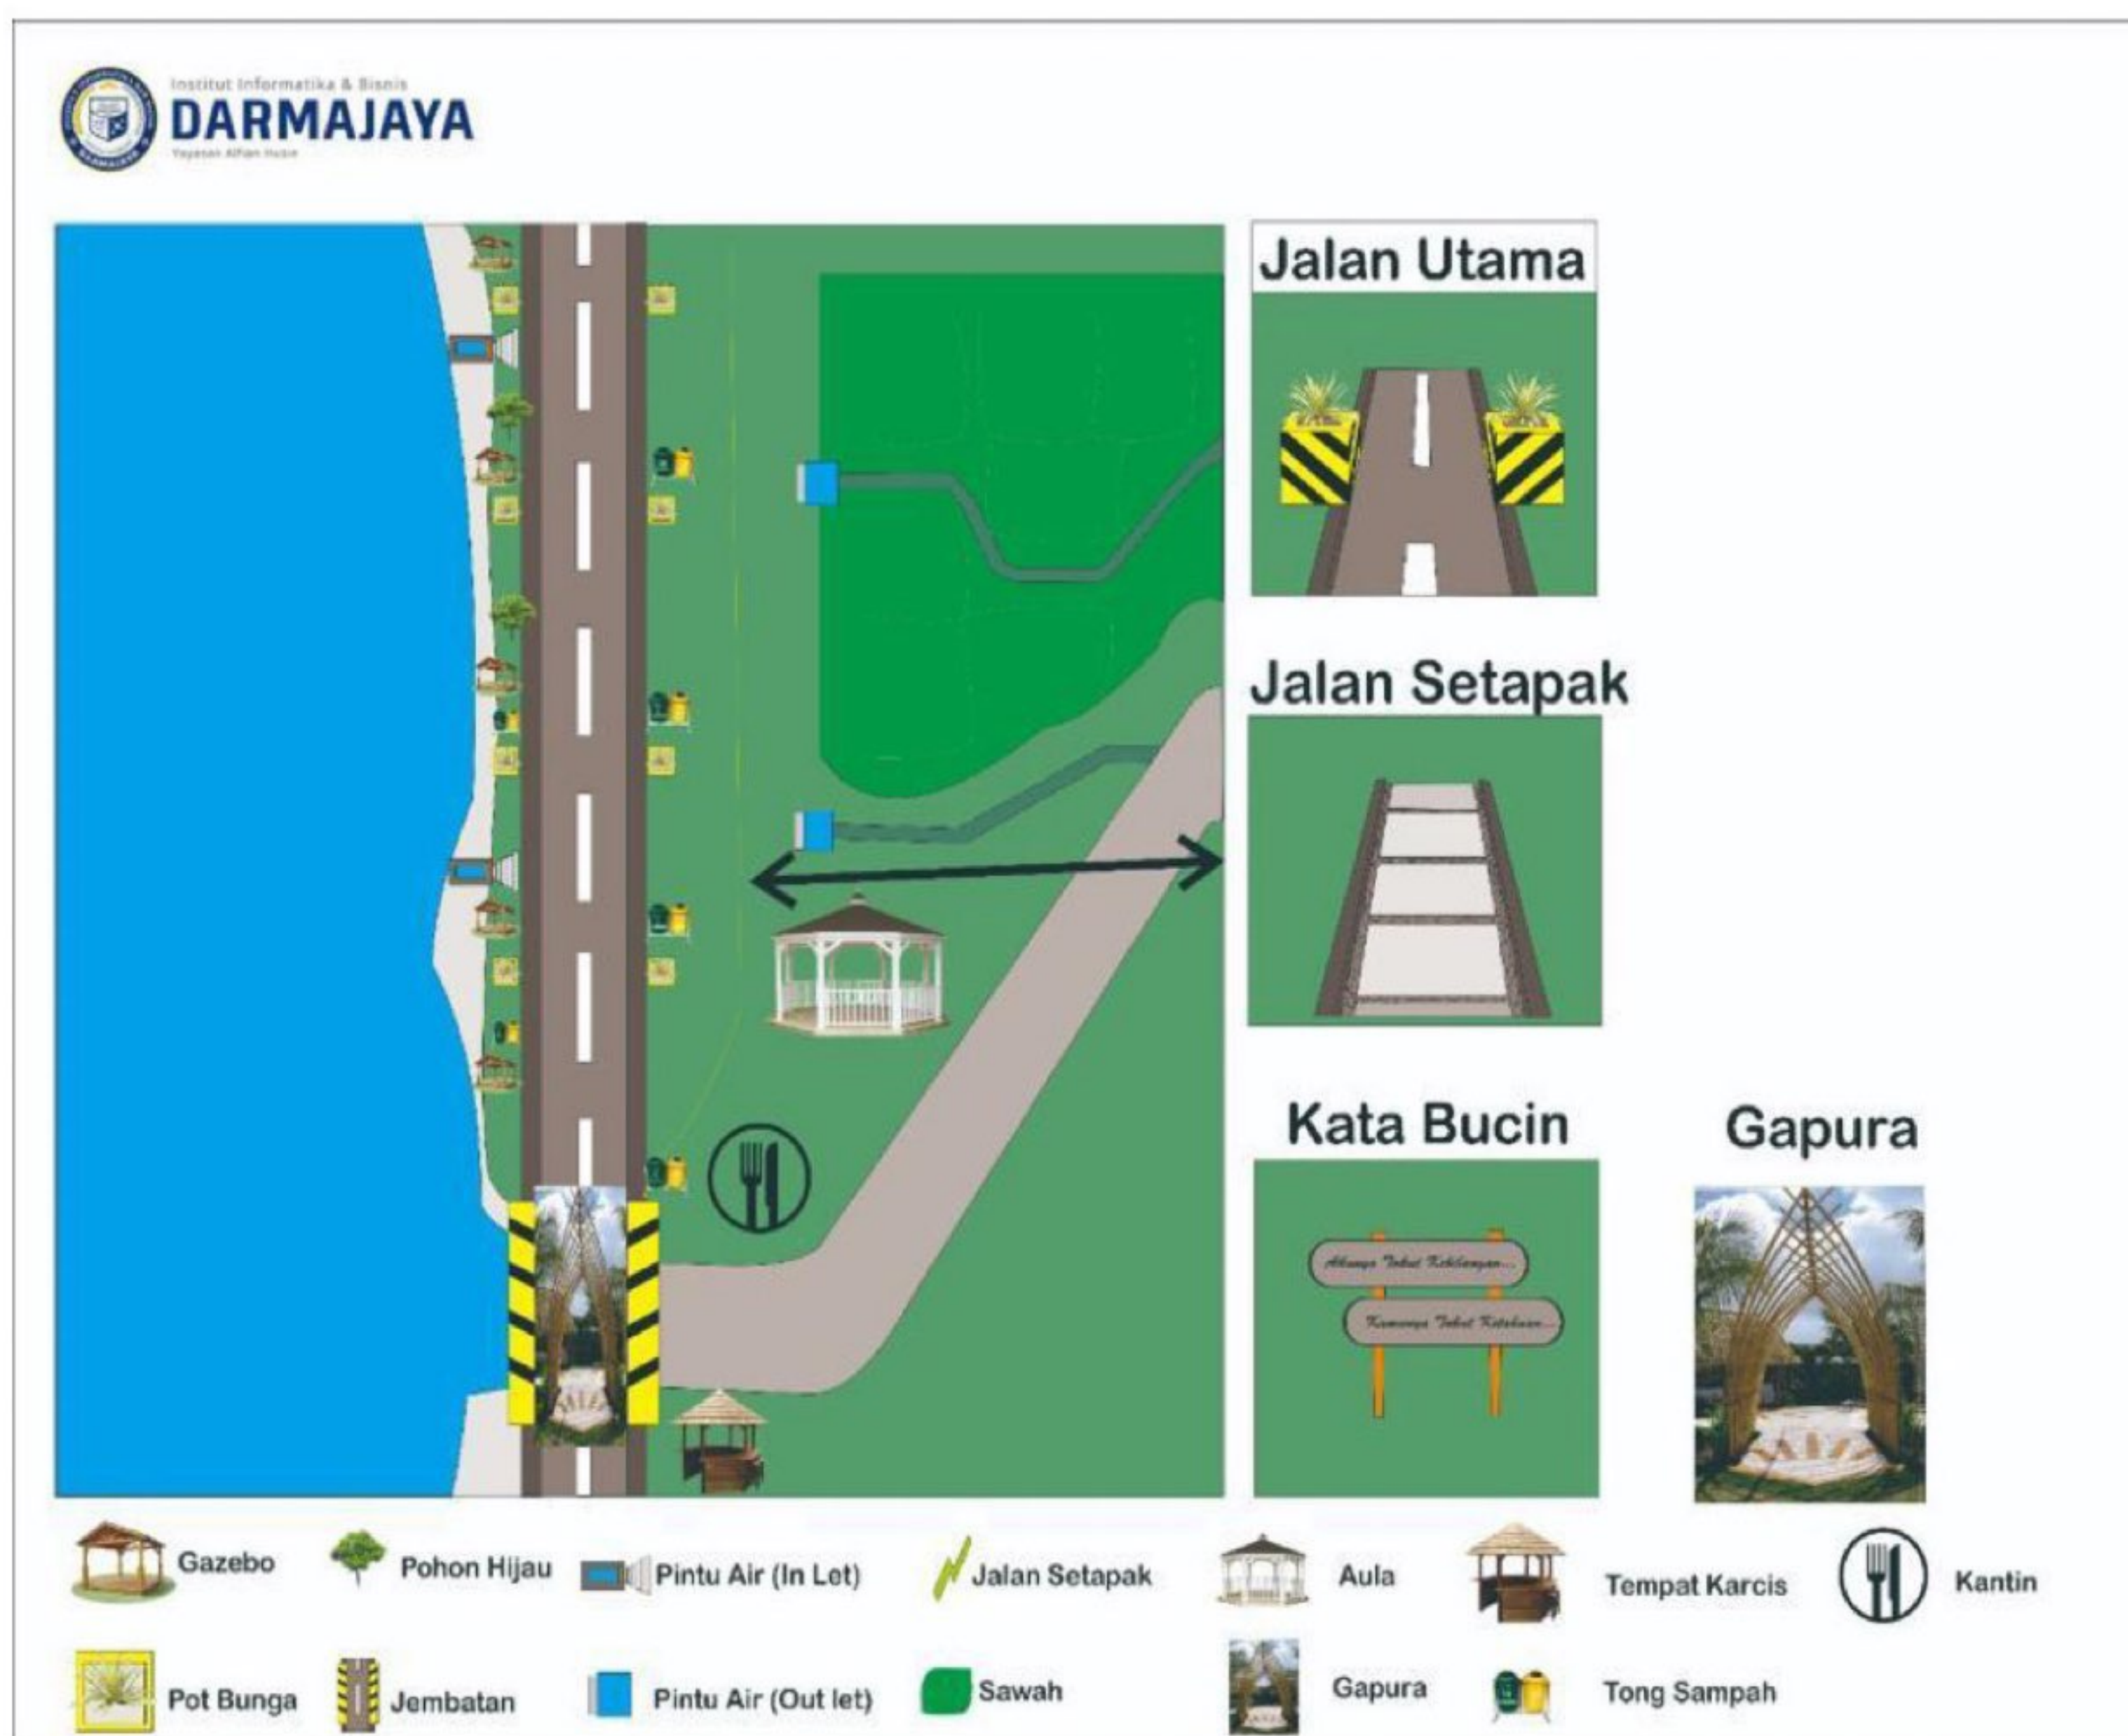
Institut Informatika & Bisnis
DARMAJAYA
Yayasan Alfian Husin

Jalan Utama

Jalan Setapak

Kata Bucin

Akunya Tidak Kehilangan...
Kamunya Tidak Ketahuan...

Gapura

Gazebo
Pohon Hijau
Pintu Air (In Let)
Jalan Setapak
Aula
Tempat Karcis
Kantin
Pot Bunga
Jembatan
Pintu Air (Out let)
Sawah
Gapura
Tong Sampah